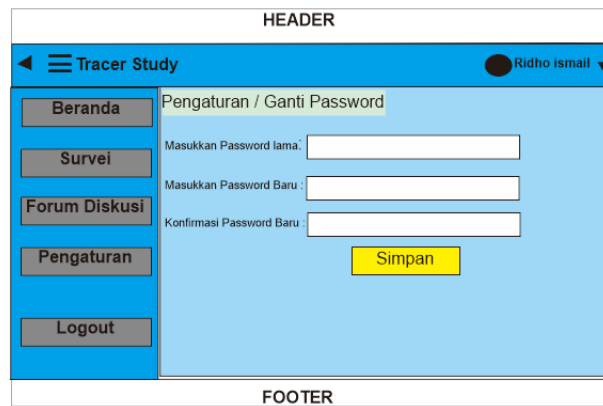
HEADER

Tracer Study

Ridho ismail

Beranda

Survei

Forum Diskusi

Pengaturan

Logout

Pengaturan / Ganti Password

Masukkan Password lama:

Masukkan Password Baru :

Konfirmasi Password Baru :

Simpan

FOOTER